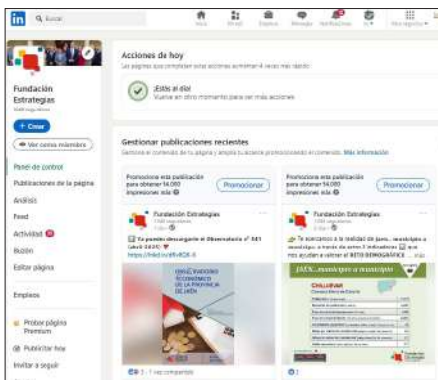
in Buscar

Inicio Mi red Empleos Mensajes Notificaciones Yo Para negocios

Fundación Estrategias

+ Crear

Ver como miembro

Panel de control

Publicaciones de la página

Análisis

Feed

Actividad

Buzón

Editar página

Empleos

Probar página Premium

Publicitar hoy

Invitar a seguir

Acciones de hoy

Las páginas que completan esta acciones aumentan 4 veces más rápido

¡Estás al día!

Vuelve en otro momento para ver más acciones

Gestionar publicaciones recientes

Gestiona el contenido de tu página y amplía tu alcance promocionando el contenido. Más información

Promociona esta publicación para obtener 14.000 impresiones más

Promocionar

Fundación Estrategias

Ya puedes descargarte el Observatorio nº 181 (abril 24/26)

https://lnkd.in/

OBSERVATORIO ECONÓMICO DE LA PROVINCIA DE JAÉN

Promociona esta publicación para obtener 14.000 impresiones más

Promocionar

Fundación Estrategias

Te acercamos a la realidad de Jaén... municipio a municipio a través de estos 5 indicadores ... el RETO DEMOGRÁFICO

¡JAÉN...municipio a municipio

CHILLUEVAR

2 · 1 vez compartido